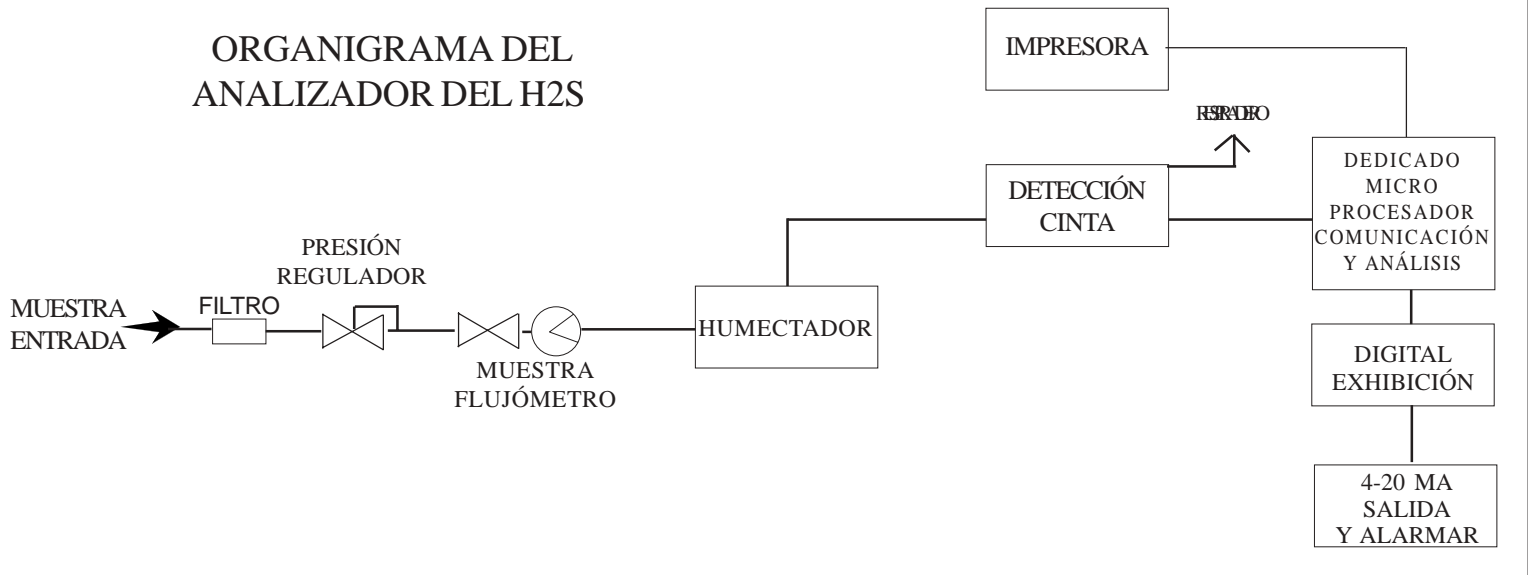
ORGANIGRAMA DEL ANALIZADOR DEL H2S

IMPRESORA

RESPIRADERO

DEDICADO MICRO PROCESADOR COMUNICACIÓN Y ANÁLISIS

DETECCIÓN CINTA

PRESIÓN REGULADOR

MUESTRA ENTRADA

FILTRO

HUMECTADOR

MUESTRA FLUJÓMETRO

DIGITAL EXHIBICIÓN

4-20 MA SALIDA Y ALARMAR